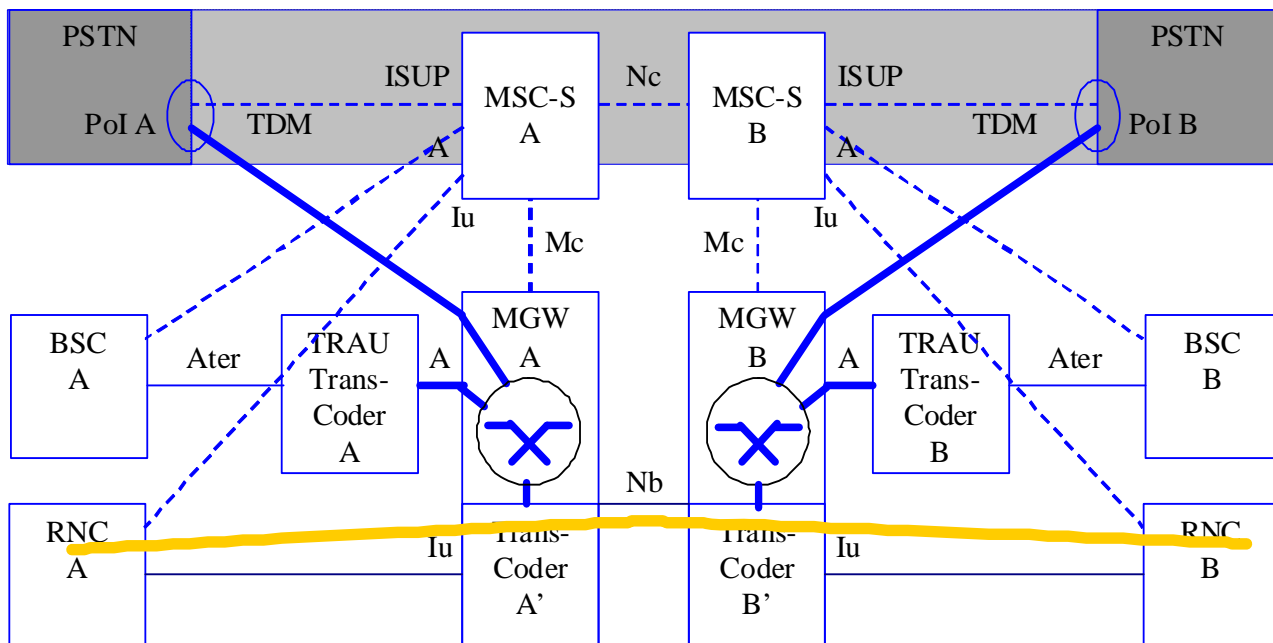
PSTN

PoI A

ISUP

TDM

A

MSC-S A

Nc

MSC-S B

ISUP

TDM

A

PSTN

PoI B

Iu

Mc

Mc

Iu

BSC A

Ater

TRAU Trans-Coder A

A

MGW A

MGW B

A

TRAU Trans-Coder B

Ater

BSC B

Nb

RNC A

Iu

Trans-Coder A'

Trans-Coder B'

Iu

RNC B